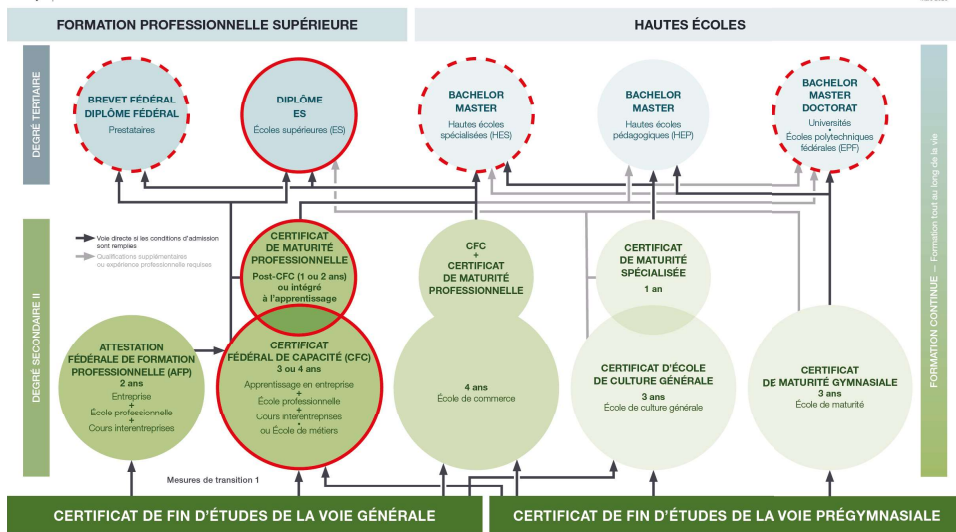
FORMATION PROFESSIONNELLE SUPÉRIEURE

HAUTES ÉCOLES

DEGRÉ TERTIAIRE

BREVET FÉDÉRAL
DIPLÔME FÉDÉRAL
Prestataires

DIPLÔME
ES
Écoles supérieures (ES)

BACHELOR
MASTER
Hautes écoles spécialisées (HES)

BACHELOR
MASTER
Hautes écoles pédagogiques (HEP)

BACHELOR
MASTER
DOCTORAT
Universités
•
Écoles polytechniques fédérales (EPF)

FORMATION CONTINUE — Formation tout au long de la vie

DEGRÉ SECONDAIRE II

Voie directe si les conditions d'admission sont remplies

Qualifications supplémentaires ou expérience professionnelle requises

CERTIFICAT
DE MATURITÉ
PROFESSIONNELLE
Post-CFC (1 ou 2 ans)
ou intégré
à l'apprentissage

CFC
+
CERTIFICAT
DE MATURITÉ
PROFESSIONNELLE

CERTIFICAT
DE MATURITÉ
SPÉCIALISÉE
1 an

ATTESTATION
FÉDÉRALE DE FORMATION
PROFESSIONNELLE (AFP)
2 ans
Entreprise
+
École professionnelle
+
Cours interentreprises

CERTIFICAT
FÉDÉRAL DE CAPACITÉ (CFC)
3 ou 4 ans
Apprentissage en entreprise
+
École professionnelle
+
Cours interentreprises
•
ou École de métiers

4 ans
École de commerce

CERTIFICAT D'ÉCOLE
DE CULTURE GÉNÉRALE
3 ans
École de culture générale

CERTIFICAT
DE MATURITÉ GYMNASIALE
3 ans
École de maturité

Mesures de transition 1

CERTIFICAT DE FIN D'ÉTUDES DE LA VOIE GÉNÉRALE

CERTIFICAT DE FIN D'ÉTUDES DE LA VOIE PRÉGYMNASIALE